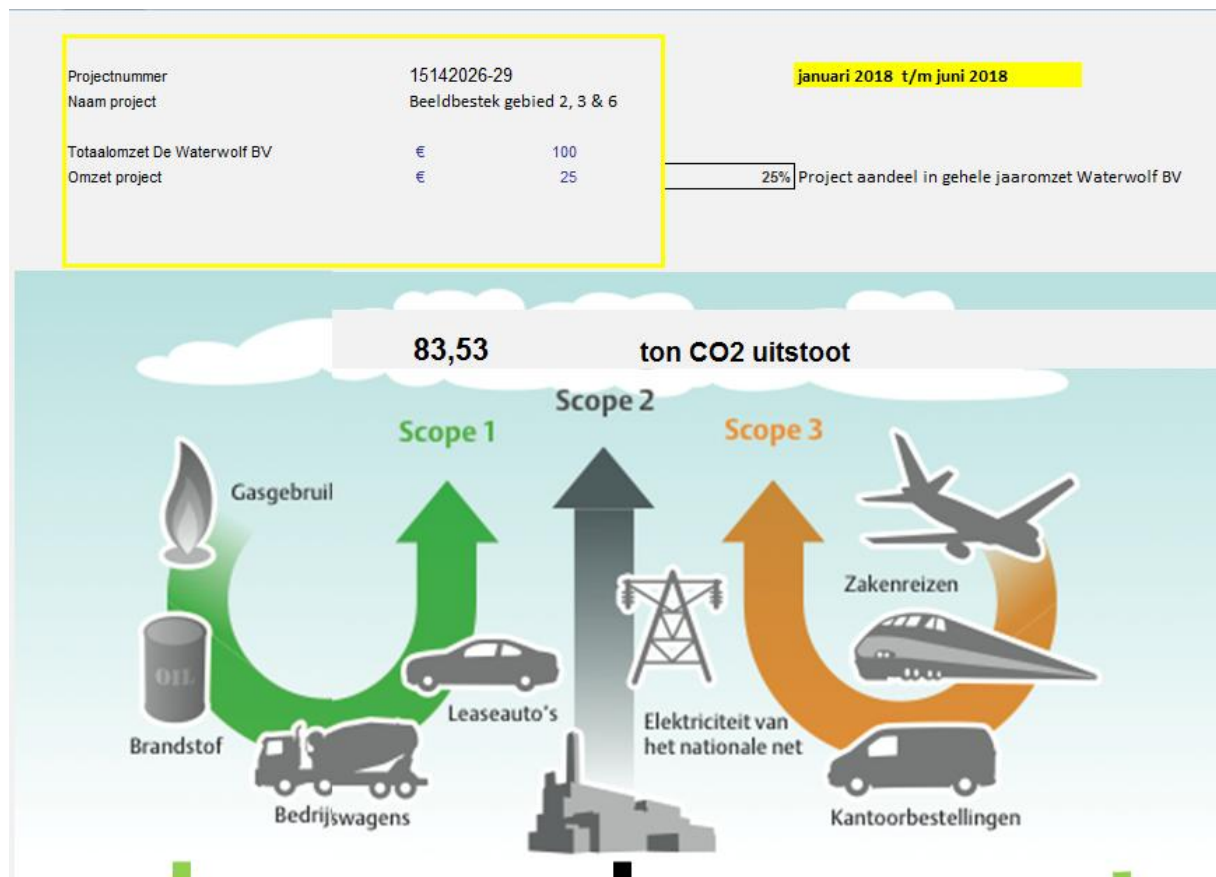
| | | |
|---|---|---|
| Projectnummer | 15142026-29 | |
| Naam project | Beeldbestek gebied 2, 3 & 6 | |
| Totaalomzet De Waterwolf BV | € | 100 |
| Omzet project | € | 25 |

januari 2018 t/m juni 2018

25% Project aandeel in gehele jaaromzet Waterwolf BV

83,53 ton CO2 uitstoot

Scope 1

Scope 2

Scope 3

Gasgebruil

OIL

Brandstof

Bedrijfswagens

Leaseauto's

Elektriciteit van het nationale net

Zakenreizen

Kantoorbestellingen